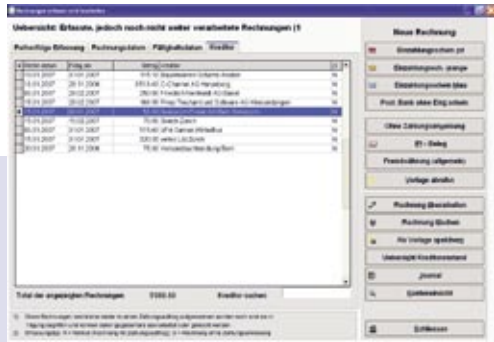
Rechnungen erfassen und bearbeiten

Übersicht: Erfasste, jedoch noch nicht weiter verarbeitete Rechnungen (1

Reihenfolge Erfassung | Rechnungsdatum | Fälligkeitsdatum | Kreditor

| Erfass.datum | Fällig am | Betrag | Kreditor | Z |
|---|---|---|---|---|
| 15.01.2007 | 31.01.2007 | 515.10 | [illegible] | N |
| 15.01.2007 | 20.11.2006 | 3553.40 | C-Channel AG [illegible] | N |
| 15.01.2007 | 20.02.2007 | 280.00 | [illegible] AG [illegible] | N |
| 15.01.2007 | 28.02.2007 | 180.00 | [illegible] | N |
| 15.01.2007 | 20.01.2007 | 52.00 | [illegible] | N |
| 15.01.2007 | 15.02.2007 | 75.00 | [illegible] | N |
| 15.01.2007 | 31.01.2007 | 515.60 | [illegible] | N |
| 15.01.2007 | 31.01.2007 | 320.00 | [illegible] | N |
| 15.01.2007 | 15.02.2007 | 75.00 | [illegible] | N |

Total der angezeigten Rechnungen 5565.50 Kreditor suchen

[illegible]

Neue Rechnung
Einzahlungsschein rot
Einzahlungssch. orange
Einzahlungsschein blau
Post / Bank ohne Eing.schein
Ohne Zahlungsausgang
E - Beleg
Fremdwährung allgemein
Vorlage abrufen
Rechnung übernehmen
Rechnung löschen
Als Vorlage speichern
Unbezahlt Kreditorenstand
Journal
Systemübersicht
Schliessen